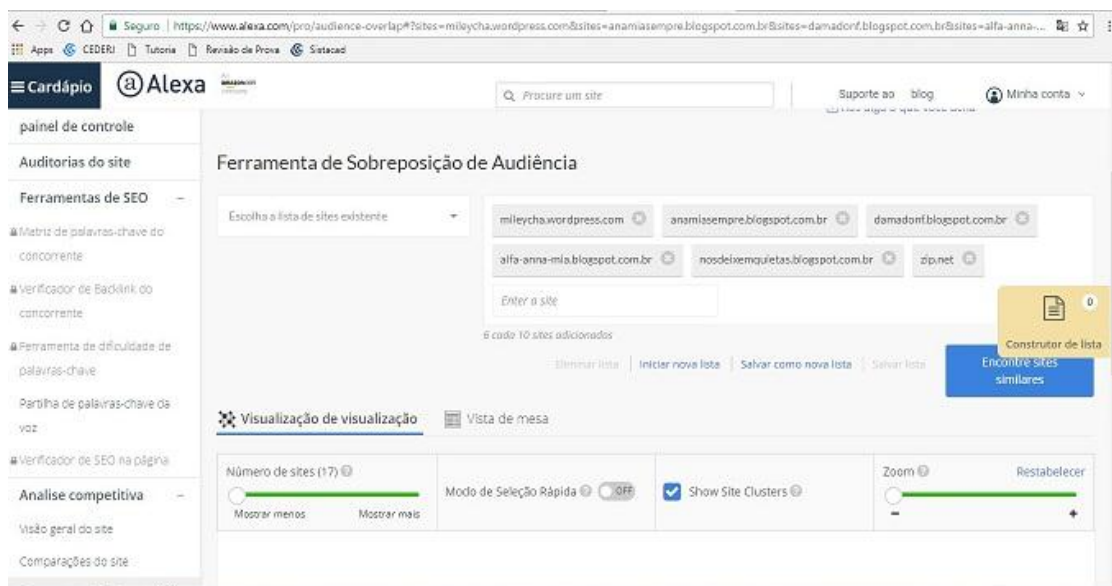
Seguro | https://www.alexa.com/pro/audience-overlap#?sites=mileycha.wordpress.com&sites=anamiasempre.blogspot.com.br&sites=damadonf.blogspot.com.br&sites=alfa-anna-...

Apps CEDERJ Tutoria Revisão de Prova Sistacad

≡ Cardápio @Alexa

Procure um site

Suporte ao blog

Minha conta

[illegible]

painel de controle

Auditorias do site

Ferramentas de SEO –

Matriz de palavras-chave do concorrente

Verificador de Backlink do concorrente

Ferramenta de dificuldade de palavras-chave

Partilha de palavras-chave da voz

Verificador de SEO na página

Analise competitiva –

Visão geral do site

Comparações do site

Ferramenta de Sobreposição de Audiência

Escolha a lista de sites existente

mileycha.wordpress.com

anamiasempre.blogspot.com.br

damadonf.blogspot.com.br

alfa-anna-mia.blogspot.com.br

nosdeixemquietas.blogspot.com.br

zip.net

Enter a site

6 cada 10 sites adicionados

0

Construtor de lista

Eliminar lista | Iniciar nova lista | Salvar como nova lista | Salvar lista

Encontre sites similares

Visualização de visualização

Vista de mesa

Número de sites (17)

Mostrar menos

Mostrar mais

Modo de Seleção Rápida

OFF

Show Site Clusters

Zoom

Restabelecer

–

+